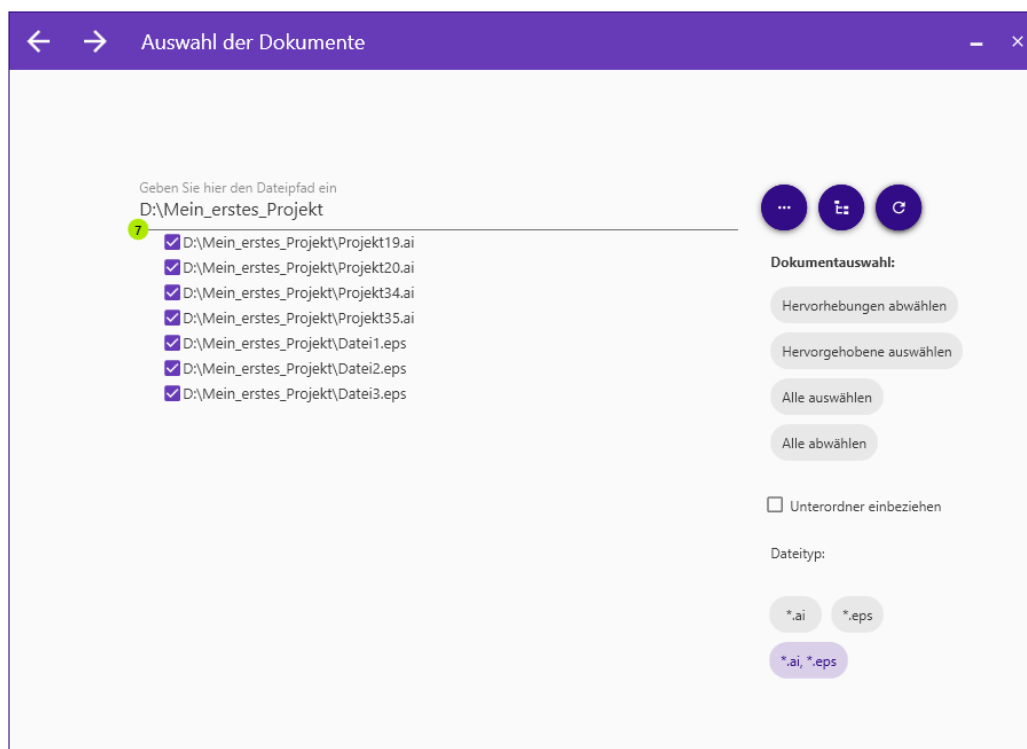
Auswahl der Dokumente

Geben Sie hier den Dateipfad ein
D:\Mein_erstes_Projekt

7

D:\Mein_erstes_Projekt\Projekt19.ai
D:\Mein_erstes_Projekt\Projekt20.ai
D:\Mein_erstes_Projekt\Projekt34.ai
D:\Mein_erstes_Projekt\Projekt35.ai
D:\Mein_erstes_Projekt\Datei1.eps
D:\Mein_erstes_Projekt\Datei2.eps
D:\Mein_erstes_Projekt\Datei3.eps

Dokumentauswahl:

Hervorhebungen abwählen

Hervorgehobene auswählen

Alle auswählen

Alle abwählen

Unterordner einbeziehen

Dateityp:

*.ai

*.eps

*.ai, *.eps